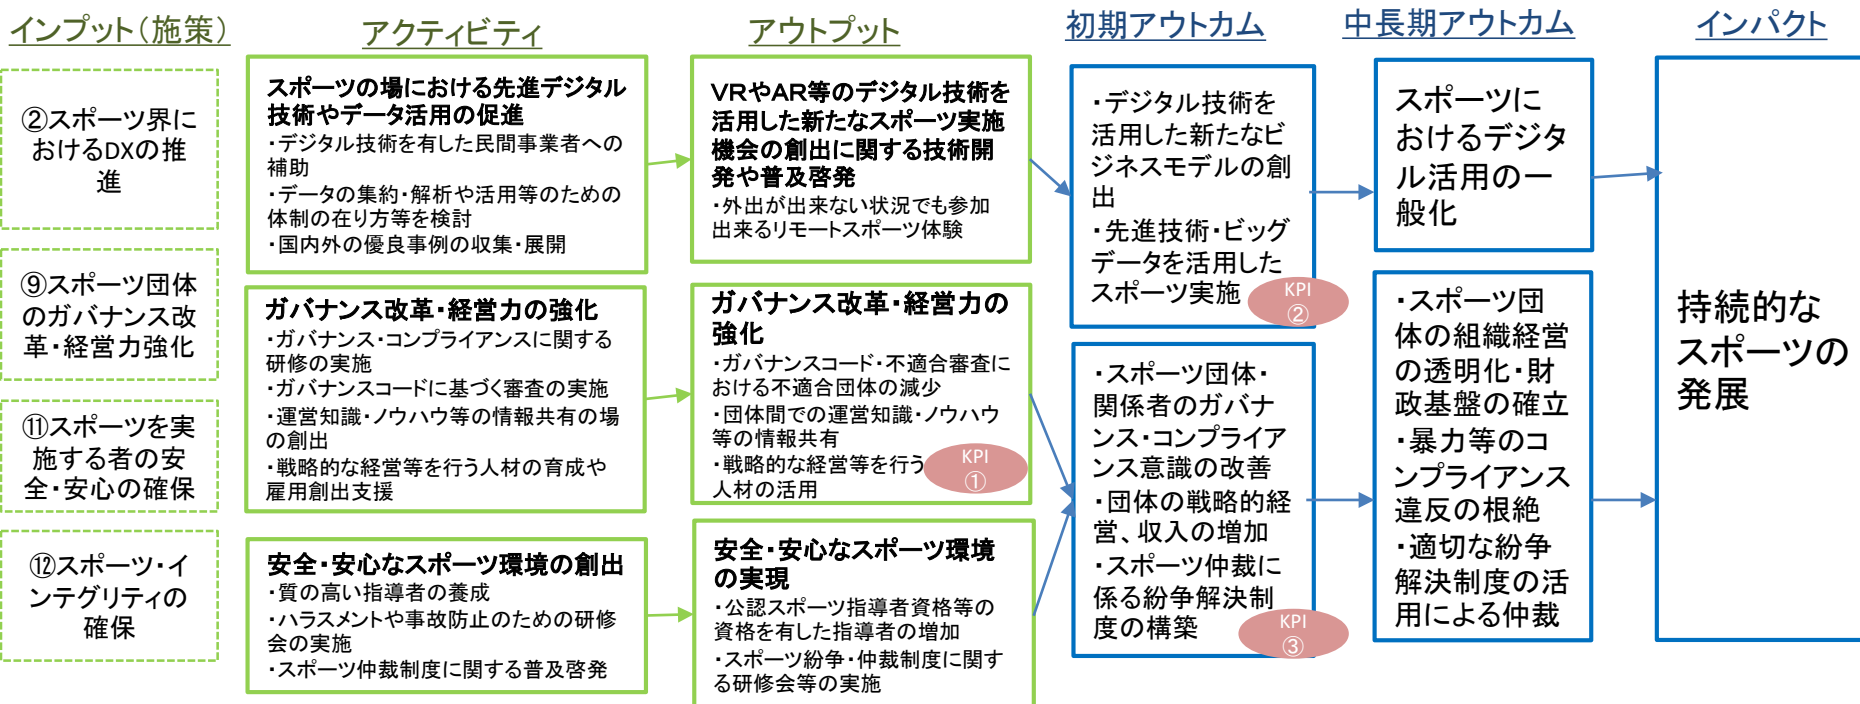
インプット(施策)

アクティビティ

アウトプット

初期アウトカム

中長期アウトカム

インパクト

②スポーツ界におけるDXの推進

⑨スポーツ団体のガバナンス改革・経営力強化

⑪スポーツを実施する者の安全・安心の確保

⑫スポーツ・インテグリティの確保

スポーツの場における先進デジタル技術やデータ活用の促進
・デジタル技術を有した民間事業者への補助
・データの集約・解析や活用等のための体制の在り方等を検討
・国内外の優良事例の収集・展開

ガバナンス改革・経営力の強化
・ガバナンス・コンプライアンスに関する研修の実施
・ガバナンスコードに基づく審査の実施
・運営知識・ノウハウ等の情報共有の場の創出
・戦略的な経営等を行う人材の育成や雇用創出支援

安全・安心なスポーツ環境の創出
・質の高い指導者の養成
・ハラスメントや事故防止のための研修会の実施
・スポーツ仲裁制度に関する普及啓発

VRやAR等のデジタル技術を活用した新たなスポーツ実施機会の創出に関する技術開発や普及啓発
・外出が出来ない状況でも参加出来るリモートスポーツ体験

ガバナンス改革・経営力の強化
・ガバナンスコード・不適合審査における不適合団体の減少
・団体間での運営知識・ノウハウ等の情報共有
・戦略的な経営等を行う人材の活用
KPI ①

安全・安心なスポーツ環境の実現
・公認スポーツ指導者資格等の資格を有した指導者の増加
・スポーツ紛争・仲裁制度に関する研修会等の実施

・デジタル技術を活用した新たなビジネスモデルの創出
・先進技術・ビッグデータを活用したスポーツ実施
KPI ②

・スポーツ団体・関係者のガバナンス・コンプライアンス意識の改善
・団体の戦略的経営、収入の増加
・スポーツ仲裁に係る紛争解決制度の構築
KPI ③

スポーツにおけるデジタル活用の一般化

・スポーツ団体の組織経営の透明化・財政基盤の確立
・暴力等のコンプライアンス違反の根絶
・適切な紛争解決制度の活用による仲裁

持続的なスポーツの発展